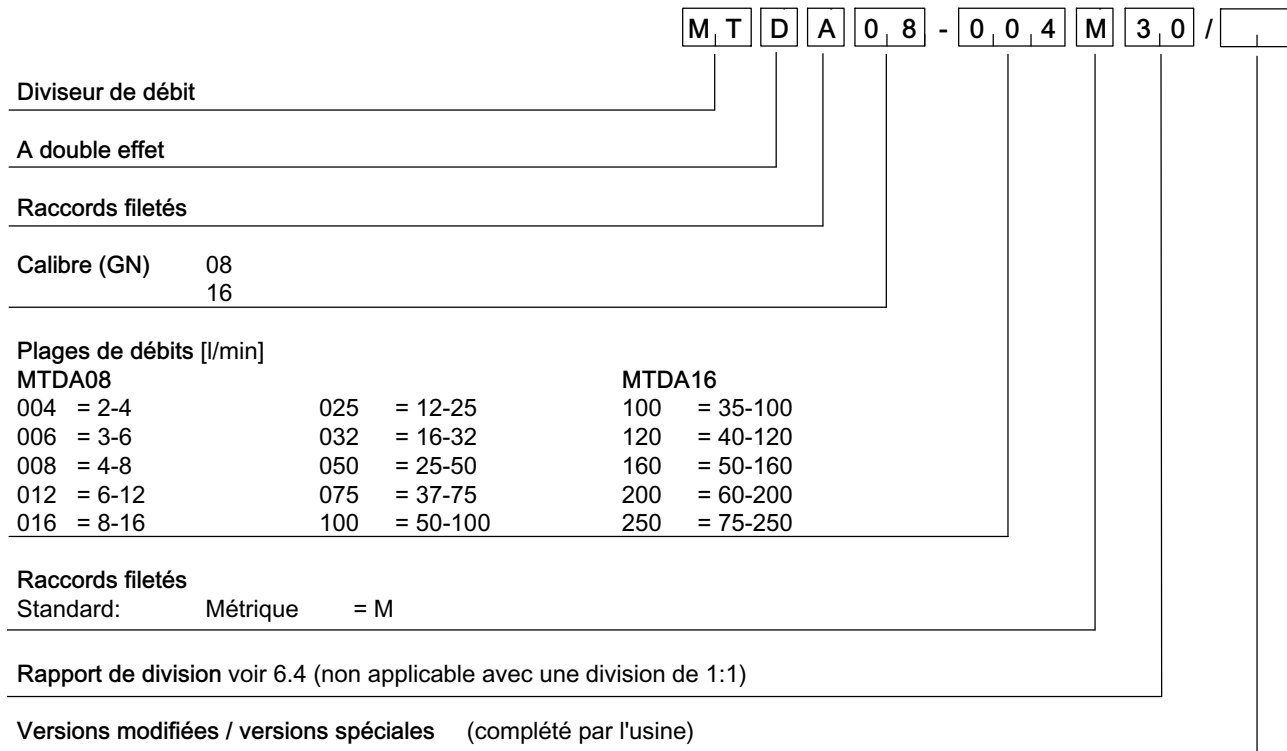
M T D A 0 8 - 0 0 4 M 3 0 /

Diviseur de débit

A double effet

Raccords filetés

Calibre (GN) 08
16

Plages de débits [l/min]

| MTDA08 | | MTDA16 |
|---|---|---|
| 004 = 2-4 | 025 = 12-25 | 100 = 35-100 |
| 006 = 3-6 | 032 = 16-32 | 120 = 40-120 |
| 008 = 4-8 | 050 = 25-50 | 160 = 50-160 |
| 012 = 6-12 | 075 = 37-75 | 200 = 60-200 |
| 016 = 8-16 | 100 = 50-100 | 250 = 75-250 |

Raccords filetés
Standard: Métrique = M

Rapport de division voir 6.4 (non applicable avec une division de 1:1)

Versions modifiées / versions spéciales (complété par l'usine)